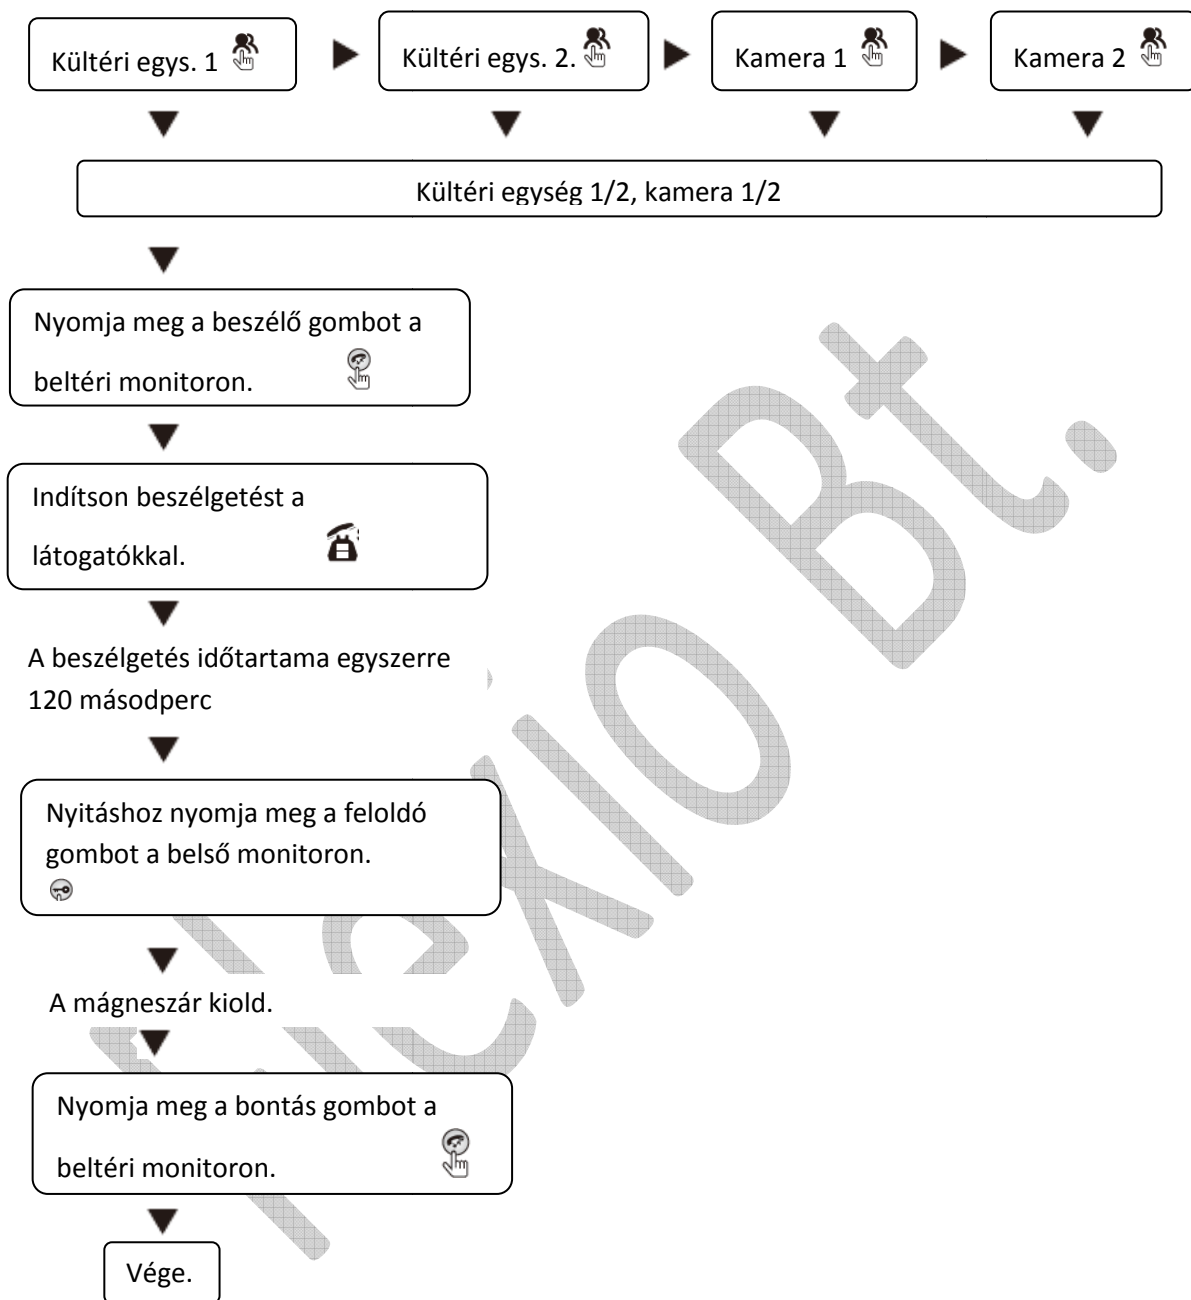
Kültéri egys. 1 ▶ Kültéri egys. 2. ▶ Kamera 1 ▶ Kamera 2

Kültéri egység 1/2, kamera 1/2

Nyomja meg a beszélő gombot a beltéri monitoron.

Indítson beszélgetést a látogatókkal.

A beszélgetés időtartama egyszerre 120 másodperc

Nyitáshoz nyomja meg a feloldó gombot a belső monitoron.

A mágneszár kiold.

Nyomja meg a bontás gombot a beltéri monitoron.

Vége.

Elexio Bt.